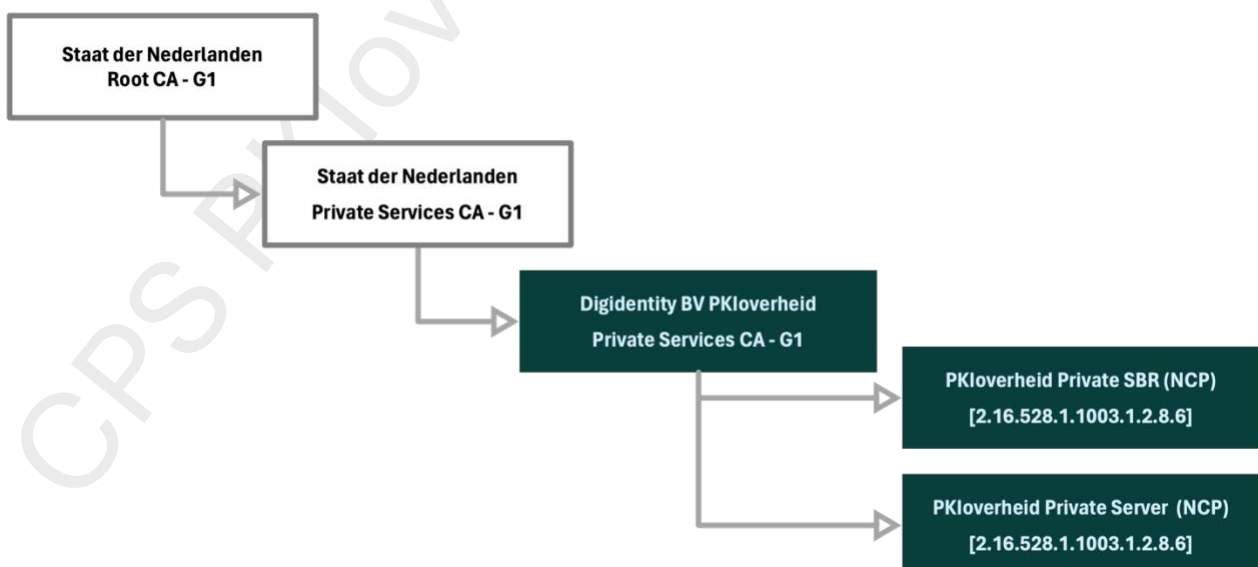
CPS PKIov

Staat der Nederlanden
Root CA - G1

Staat der Nederlanden
Private Services CA - G1

Digidentity BV PKIoverheid
Private Services CA - G1

PKIoverheid Private SBR (NCP)
[2.16.528.1.1003.1.2.8.6]

PKIoverheid Private Server (NCP)
[2.16.528.1.1003.1.2.8.6]